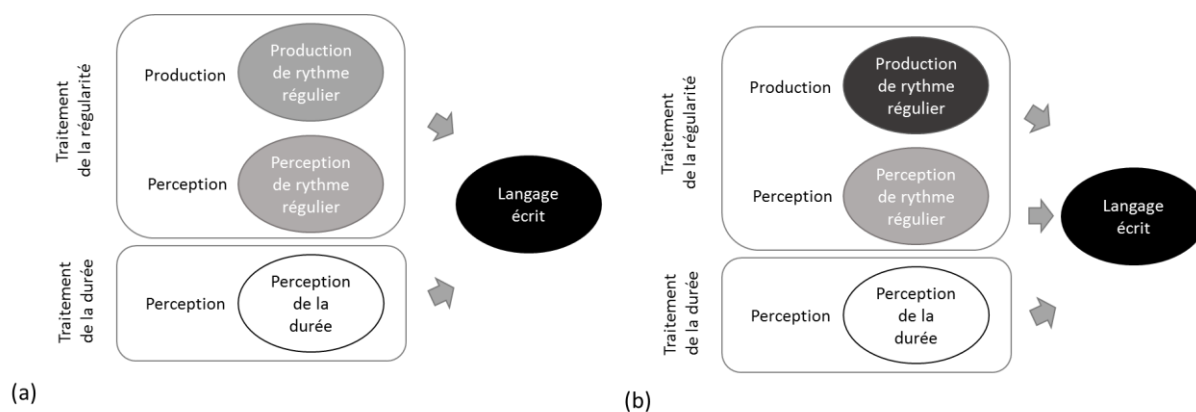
Traitement de la régularité

Production

Production de rythme régulier

Perception

Perception de rythme régulier

Langage écrit

Traitement de la durée

Perception

Perception de la durée

(a)

Traitement de la régularité

Production

Production de rythme régulier

Perception

Perception de rythme régulier

Langage écrit

Traitement de la durée

Perception

Perception de la durée

(b)